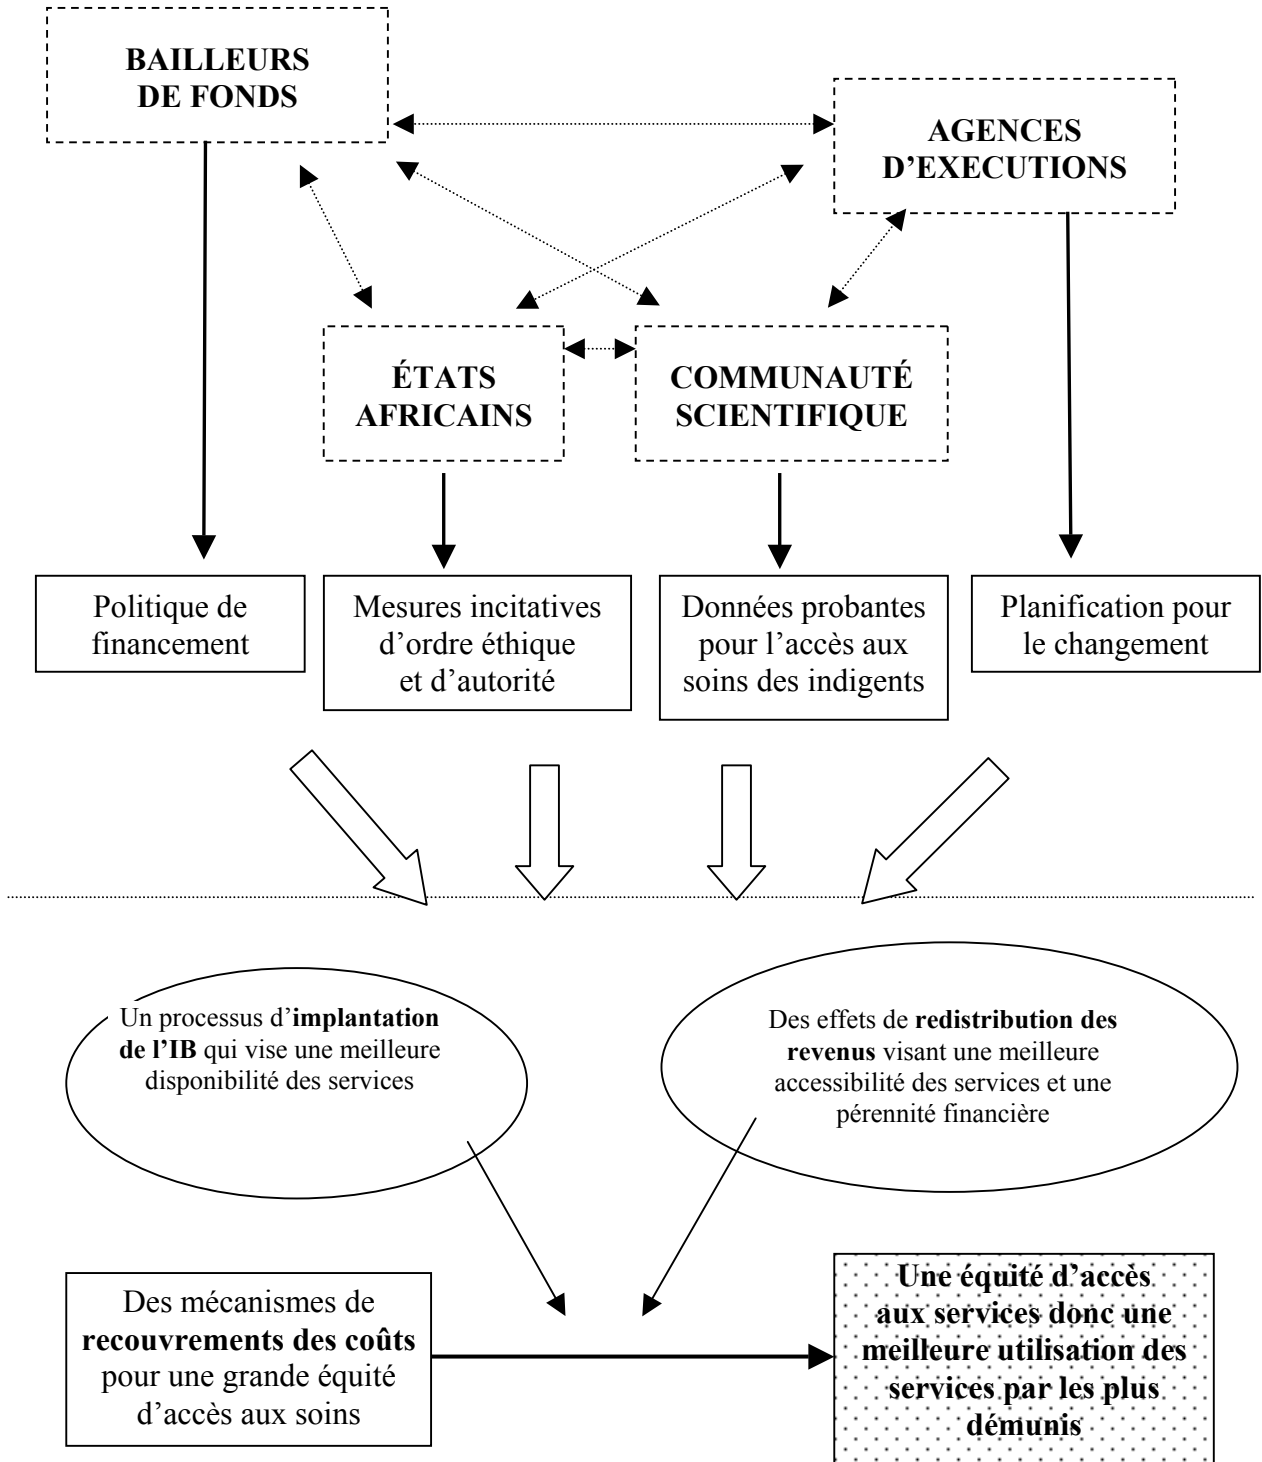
BAILLEURS DE FONDS

AGENCES D'EXECUTIONS

ÉTATS AFRICAINS

COMMUNAUTÉ SCIENTIFIQUE

Politique de financement

Mesures incitatives d'ordre éthique et d'autorité

Données probantes pour l'accès aux soins des indigents

Planification pour le changement

Un processus d'**implantation de l'IB** qui vise une meilleure disponibilité des services

Des effets de **redistribution des revenus** visant une meilleure accessibilité des services et une pérennité financière

Des mécanismes de **recouvrements des coûts** pour une grande équité d'accès aux soins

**Une équité d'accès aux services donc une meilleure utilisation des services par les plus démunis**